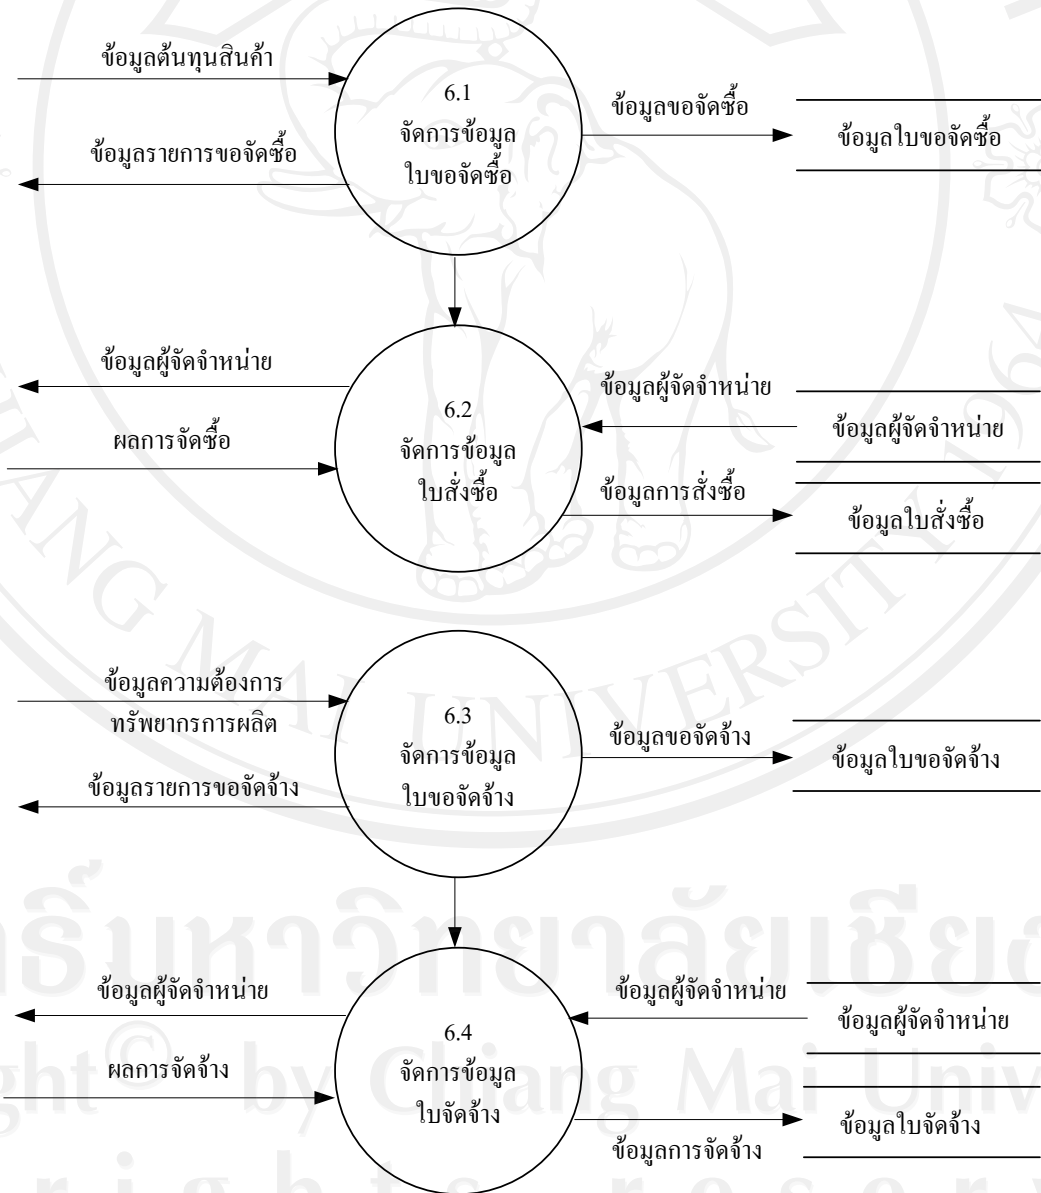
ข้อมูลต้นทุนสินค้า

ข้อมูลรายการขอจัดซื้อ

6.1
จัดการข้อมูล
ใบขอจัดซื้อ

ข้อมูลขอจัดซื้อ

ข้อมูลใบขอจัดซื้อ

ข้อมูลผู้จัดจำหน่าย

ผลการจัดซื้อ

6.2
จัดการข้อมูล
ใบสั่งซื้อ

ข้อมูลผู้จัดจำหน่าย

ข้อมูลผู้จัดจำหน่าย

ข้อมูลการสั่งซื้อ

ข้อมูลใบสั่งซื้อ

ข้อมูลความต้องการ
ทรัพยากรการผลิต

ข้อมูลรายการขอจัดจ้าง

6.3
จัดการข้อมูล
ใบขอจัดจ้าง

ข้อมูลขอจัดจ้าง

ข้อมูลใบขอจัดจ้าง

ข้อมูลผู้จัดจำหน่าย

ผลการจัดจ้าง

6.4
จัดการข้อมูล
ใบจัดจ้าง

ข้อมูลผู้จัดจำหน่าย

ข้อมูลผู้จัดจำหน่าย

ข้อมูลใบจัดจ้าง

ข้อมูลการจัดจ้าง

ลิขสิทธิ์มหาวิทยาลัยเชียงใหม่
Copyright © by Chiang Mai University
All rights reserved